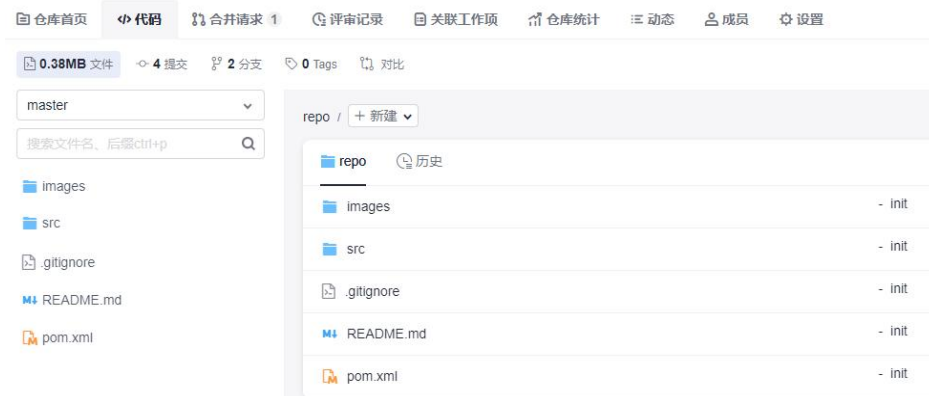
仓库首页 代码 合并请求 1 评审记录 关联工作项 仓库统计 动态 成员 设置

0.38MB 文件 4 提交 2 分支 0 Tags 对比

master

搜索文件名、后缀ctrl+p

images
src
.gitignore
README.md
pom.xml

repo / + 新建

repo 历史

| | |
|---|---|
| images | - init |
| src | - init |
| .gitignore | - init |
| README.md | - init |
| pom.xml | - init |